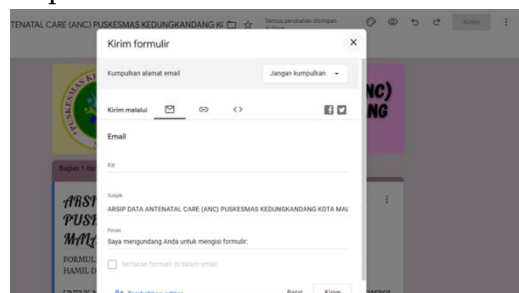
TENATAL CARE (ANC) PUSKESMAS KEDUNGKANDANG K

Semua perubahan disimpan

Kirim

Kirim formulir

Kumpulkan alamat email

Jangan kumpulkan

Kirim melalui

Email

Ke

Subjek

ARSIP DATA ANTENATAL CARE (ANC) PUSKESMAS KEDUNGKANDANG KOTA MAL

Pesan

Saya mengundang Anda untuk mengisi formulir:

Sertakan formulir di dalam email

Batal

Kirim

NC)
NG

Bagian 1 dari

ARSI
PUSI
MAL

FORMUL
HAMIL D